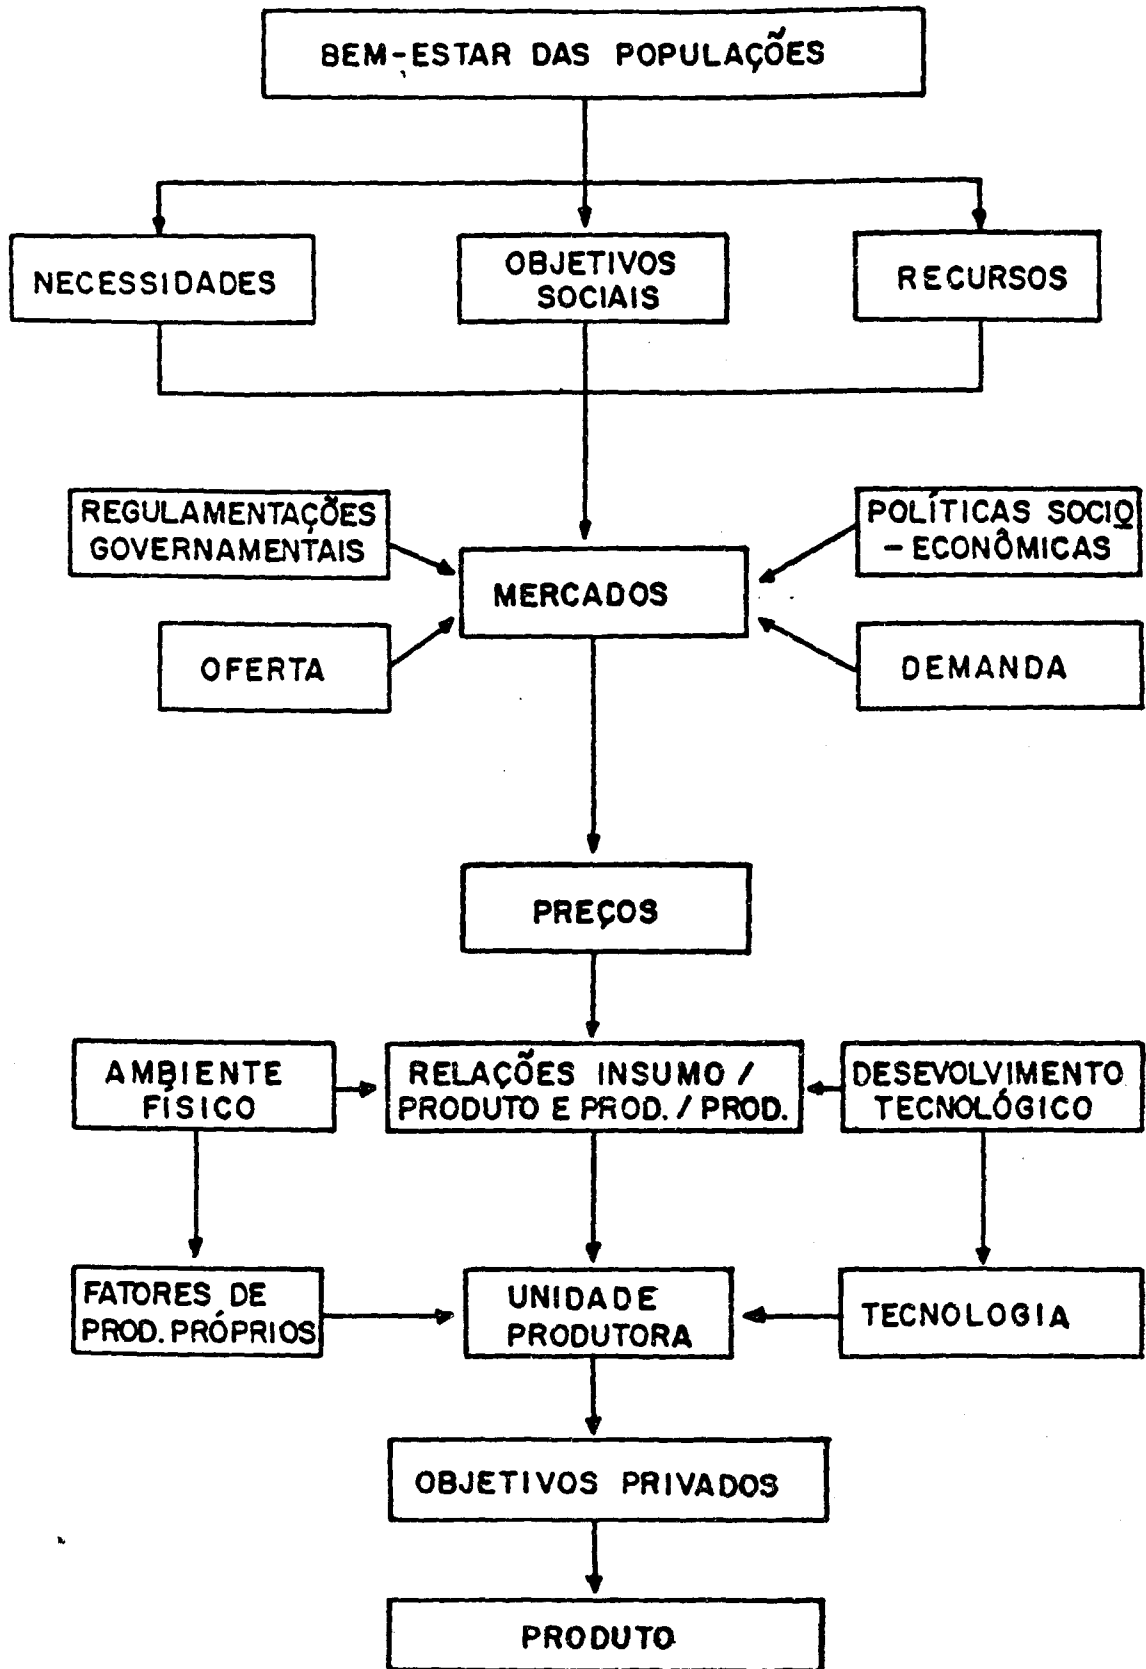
BEM-ESTAR DAS POPULAÇÕES

NECESSIDADES

OBJETIVOS SOCIAIS

RECURSOS

REGULAMENTAÇÕES GOVERNAMENTAIS

POLÍTICAS SOCIO - ECONÔMICAS

MERCADOS

OFERTA

DEMANDA

PREÇOS

AMBIENTE FÍSICO

RELAÇÕES INSUMO / PRODUTO E PROD. / PROD.

DESEVOLVIMENTO TECNOLÓGICO

FATORES DE PROD. PRÓPRIOS

UNIDADE PRODUTORA

TECNOLOGIA

OBJETIVOS PRIVADOS

PRODUTO